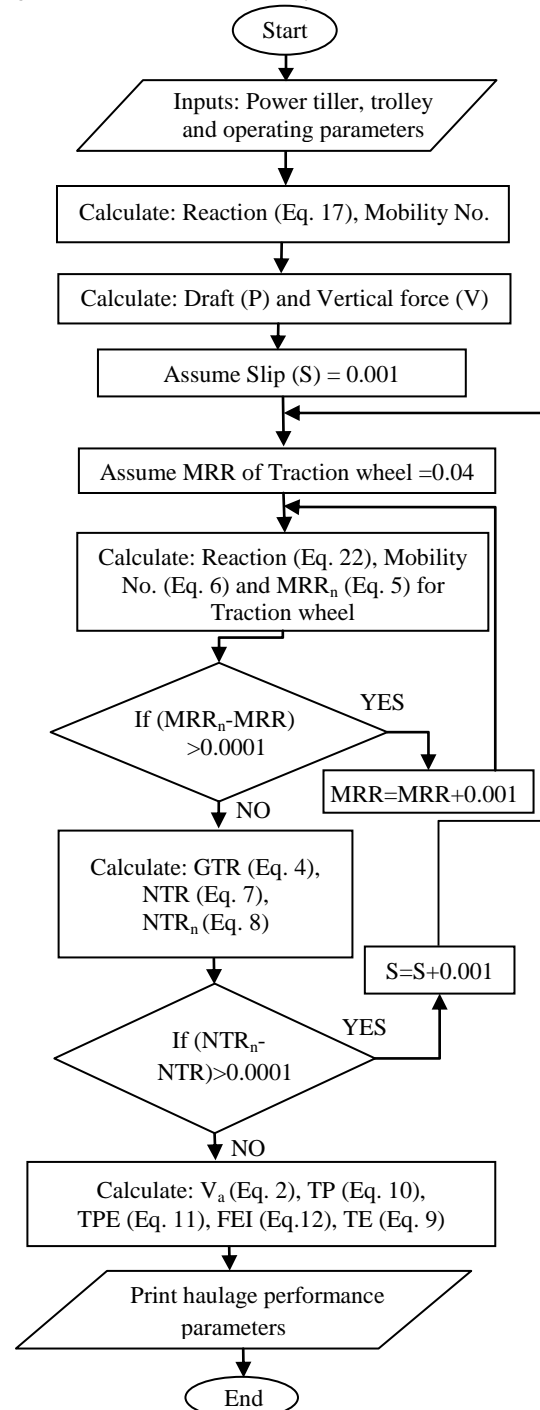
Start

Inputs: Power tiller, trolley and operating parameters

Calculate: Reaction (Eq. 17), Mobility No.

Calculate: Draft (P) and Vertical force (V)

Assume Slip (S) = 0.001

Assume MRR of Traction wheel =0.04

Calculate: Reaction (Eq. 22), Mobility No. (Eq. 6) and MRR$_n$ (Eq. 5) for Traction wheel

If (MRR$_n$-MRR) >0.0001

YES

MRR=MRR+0.001

NO

Calculate: GTR (Eq. 4), NTR (Eq. 7), NTR$_n$ (Eq. 8)

S=S+0.001

If (NTR$_n$-NTR)>0.0001

YES

NO

Calculate: V$_a$ (Eq. 2), TP (Eq. 10), TPE (Eq. 11), FEI (Eq.12), TE (Eq. 9)

Print haulage performance parameters

End